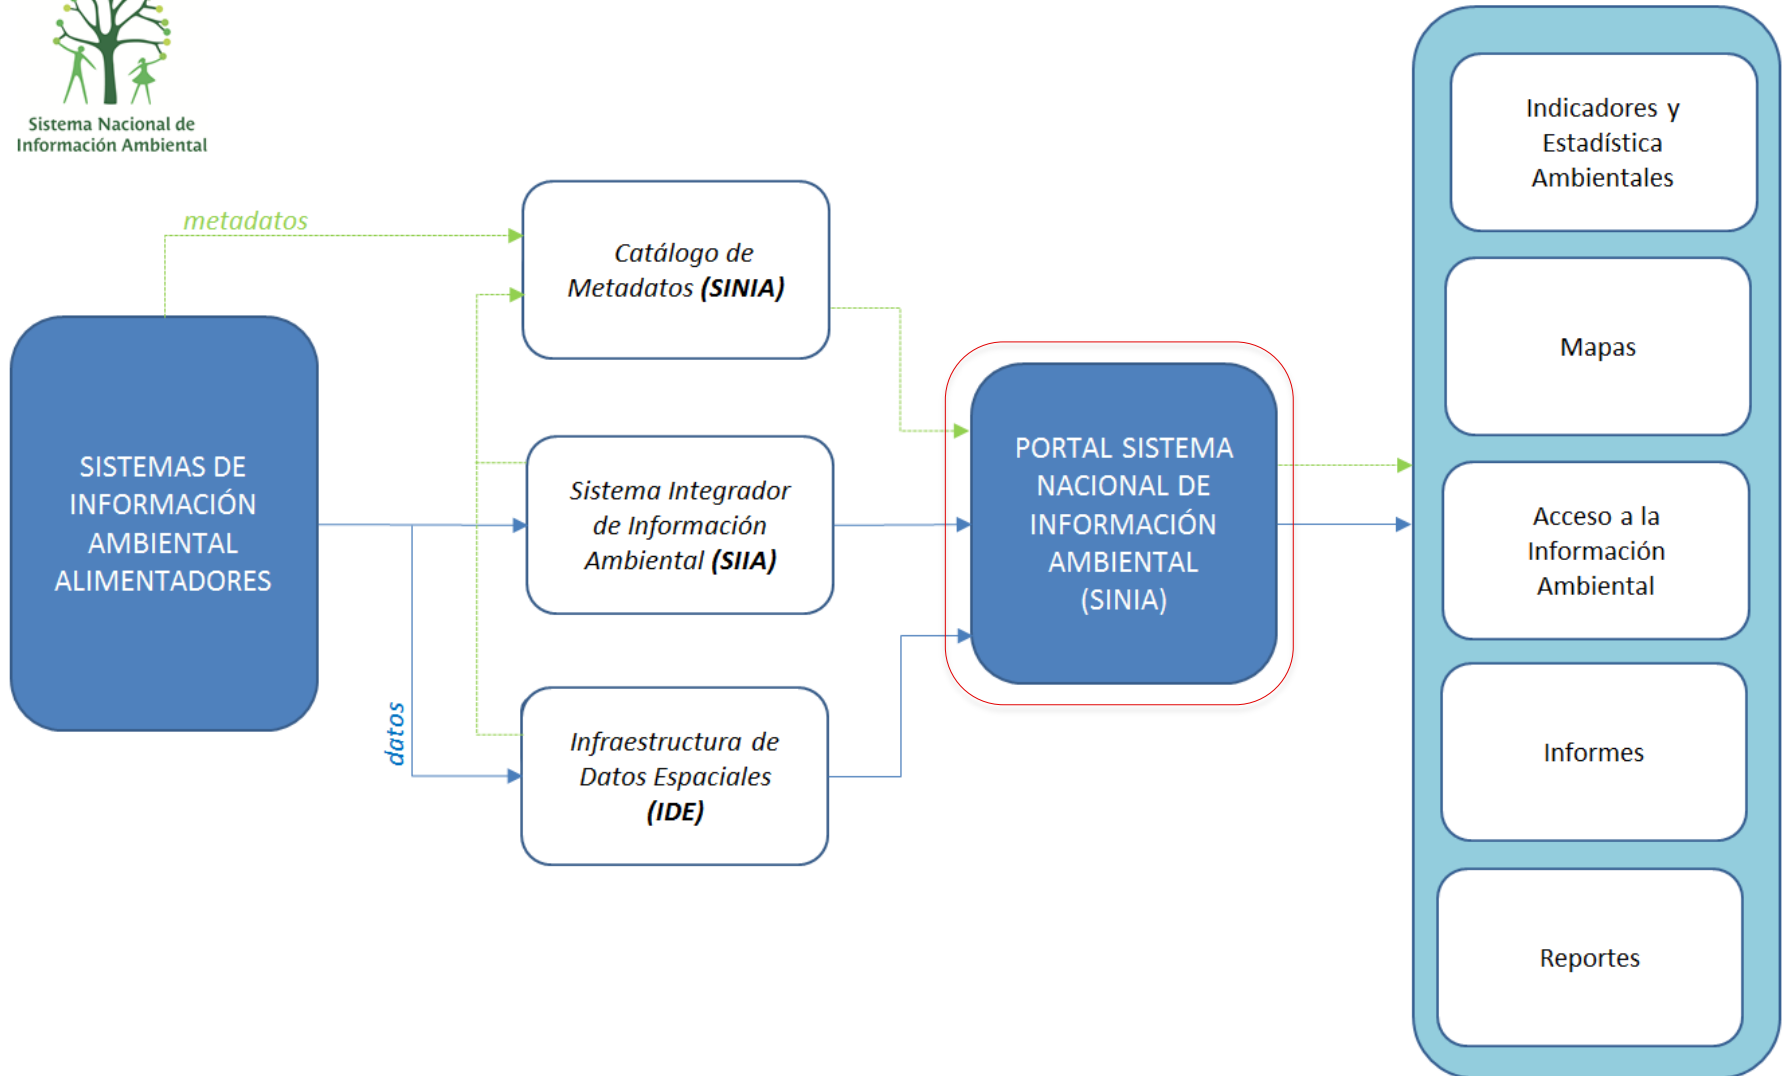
Sistema Nacional de Información Ambiental

metadatos

SISTEMAS DE INFORMACIÓN AMBIENTAL ALIMENTADORES

datos

*Catálogo de Metadatos* ***(SINIA)***

*Sistema Integrador de Información Ambiental* ***(SIIA)***

*Infraestructura de Datos Espaciales* ***(IDE)***

PORTAL SISTEMA NACIONAL DE INFORMACIÓN AMBIENTAL (SINIA)

Indicadores y Estadística Ambientales

Mapas

Acceso a la Información Ambiental

Informes

Reportes